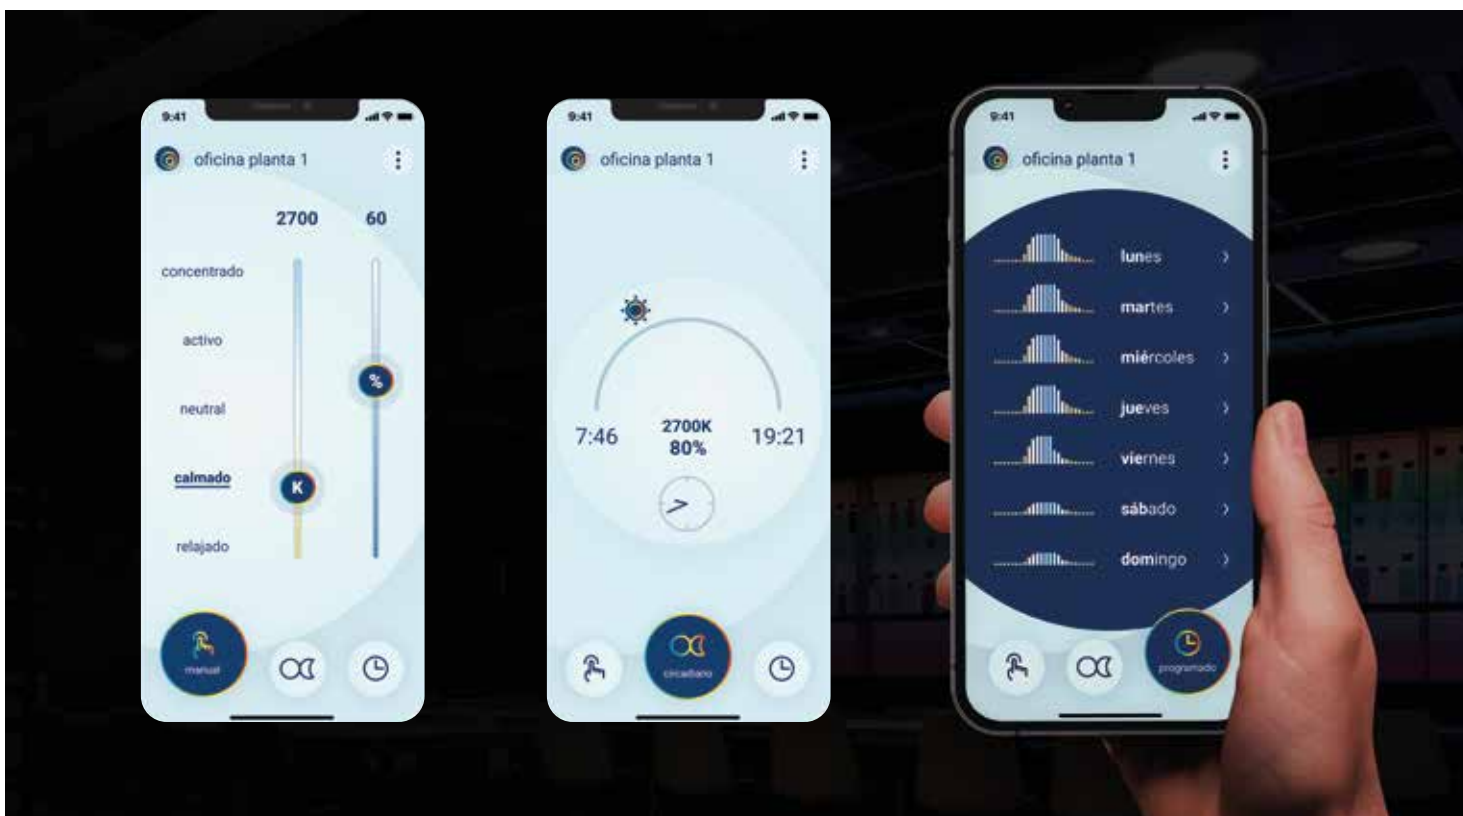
9:41

oficina planta 1

2700 60

concentrado

activo

neutral

calmado

relajado

K

%

manual

9:41

oficina planta 1

7:46

2700K
80%

19:21

circadiano

9:41

oficina planta 1

lunes

martes

miércoles

jueves

viernes

sábado

domingo

programado